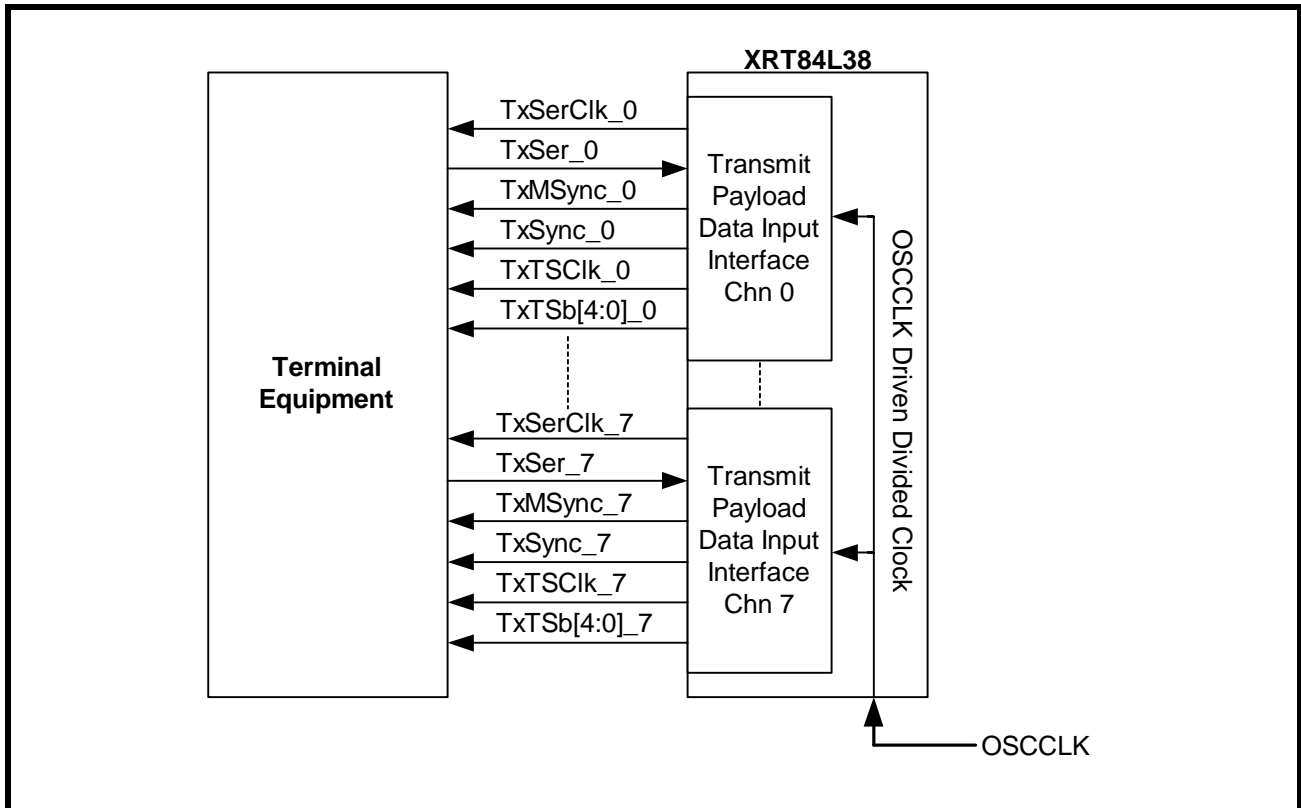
XRT84L38

Terminal Equipment

TxSerClk_0
TxSer_0
TxMSync_0
TxSync_0
TxTSClk_0
TxTSb[4:0]_0

Transmit Payload Data Input Interface Chn 0

TxSerClk_7
TxSer_7
TxMSync_7
TxSync_7
TxTSClk_7
TxTSb[4:0]_7

Transmit Payload Data Input Interface Chn 7

OSCCLK Driven Divided Clock

OSCCLK